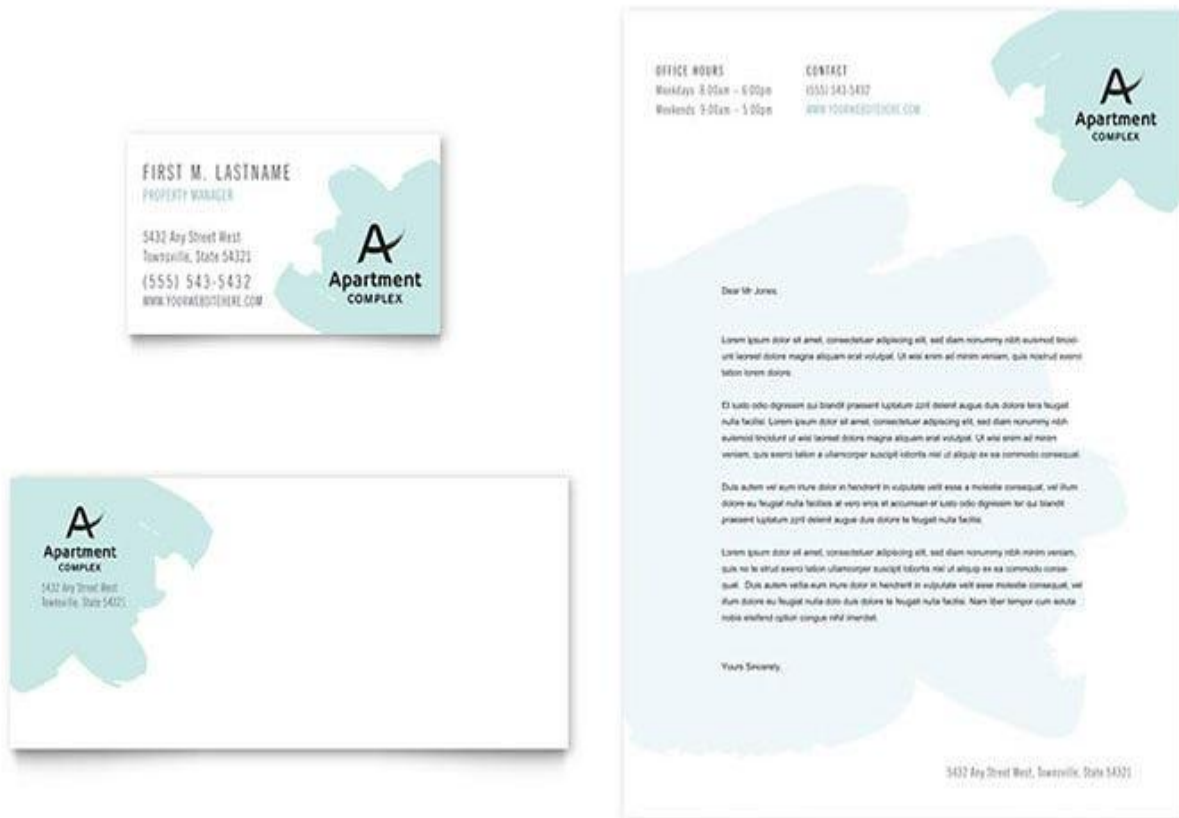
FIRST M. LASTNAME
PROPERTY MANAGER

5432 Any Street West
Townsville, State 54321
(555) 543-5432
WWW.YOURWEBSITEHERE.COM

A
Apartment
COMPLEX

A
Apartment
COMPLEX
5432 Any Street West
Townsville, State 54321

OFFICE HOURS
Weekdays 8:00am - 6:00pm
Weekends 9:00am - 5:00pm

CONTACT
(555) 543-5432
WWW.YOURWEBSITEHERE.COM

A
Apartment
COMPLEX

Dear Mr Jones,

Lorem ipsum dolor sit amet, consectetuer adipiscing elit, sed diam nonummy nibh euismod tincidunt laoreet dolore magna aliquam erat volutpat. Ut wisi enim ad minim veniam, quis nostrud exerci tation lorem dolore.

Et iusto odio dignissim qui blandit praesent luptatum zzril delenit augue duis dolore tera feugait nulla facilisi. Lorem ipsum dolor sit amet, consectetuer adipiscing elit, sed diam nonummy nibh euismod tincidunt ut wisi laoreet dolore magna aliquam erat volutpat. Ut wisi enim ad minim veniam, quis exerci tation a ullamcorper suscipit lobortis nisl ut aliquip ex ea commodo consequat.

Duis autem vel eum iriure dolor in hendrerit in vulputate velit esse a molestie consequat, vel illum dolore eu feugiat nulla facilisis at vero eros et accumsan et iusto odio dignissim ter qui blandit praesent luptatum zzril delenit augue duis dolore te feugait nulla facilisi.

Lorem ipsum dolor sit amet, consectetuer adipiscing elit, sed diam nonummy nibh minim veniam, quis no le strud exerci tation ullamcorper suscipit lobortis nisl ut aliquip ex ea commodo consequat. Duis autem vella eum iriure dolor in hendrerit in vulputate velit esse molestie consequat, vel illum dolore eu feugiat nulla dolo duis dolore te feugait nulla facilisi. Nam liber tempor cum soluta nobis eleifend option congue nihil imperdiet.

Yours Sincerely,

5432 Any Street West, Townsville, State 54321